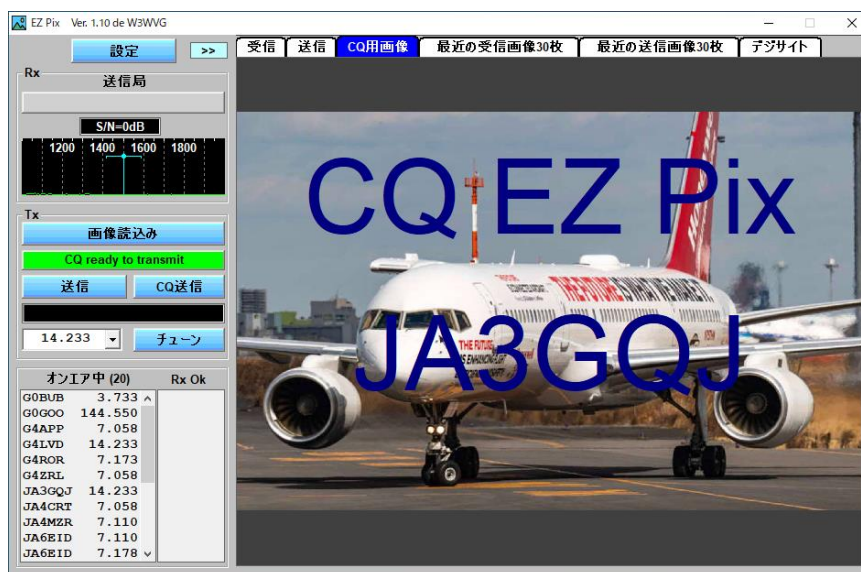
EZ Pix Ver. 1.10 de W3WVG

設定 >>

Rx
送信局

S/N=0dB

1200 1400 1600 1800

Tx
画像読込み

CQ ready to transmit

送信 CQ送信

14.233 チューン

オンエア中 (20) Rx Ok

G0BUB 3.733
G0GOO 144.550
G4APP 7.058
G4LVD 14.233
G4ROR 7.173
G4ZRL 7.058
JA3GQJ 14.233
JA4CRT 7.058
JA4MZR 7.110
JA6EID 7.110
JA6EID 7.178

受信 送信 CQ用画像 最近の受信画像30枚 最近の送信画像30枚 デジサイト

CQ EZ Pix

JA3GQJ